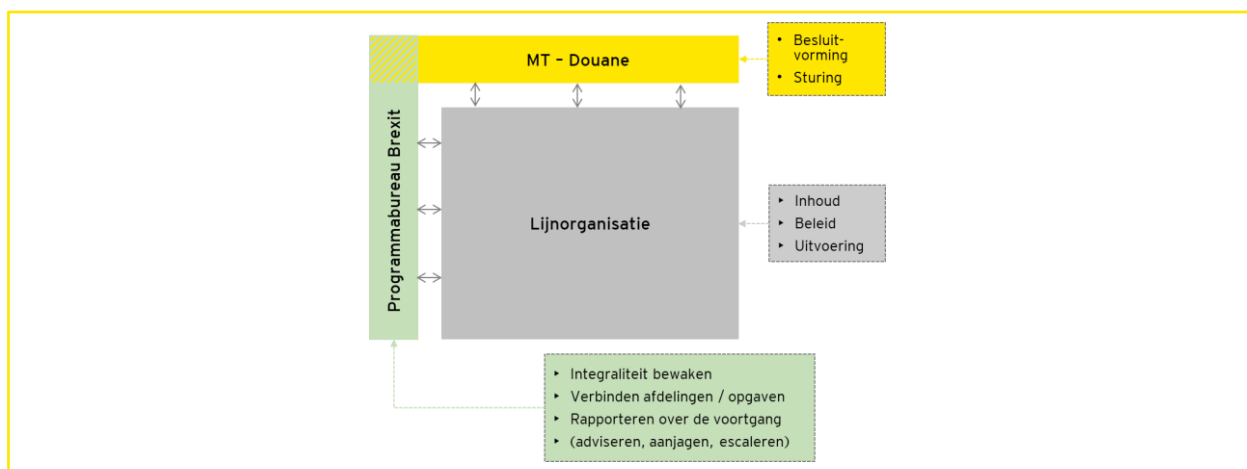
MT – Douane

• Besluitvorming
• Sturing

Programmabureau Brexit

Lijnorganisatie

‣ Inhoud
‣ Beleid
‣ Uitvoering

‣ Integraliteit bewaken
‣ Verbinden afdelingen / opgaven
‣ Rapporteren over de voortgang
‣ (adviseren, aanjagen, escaleren)